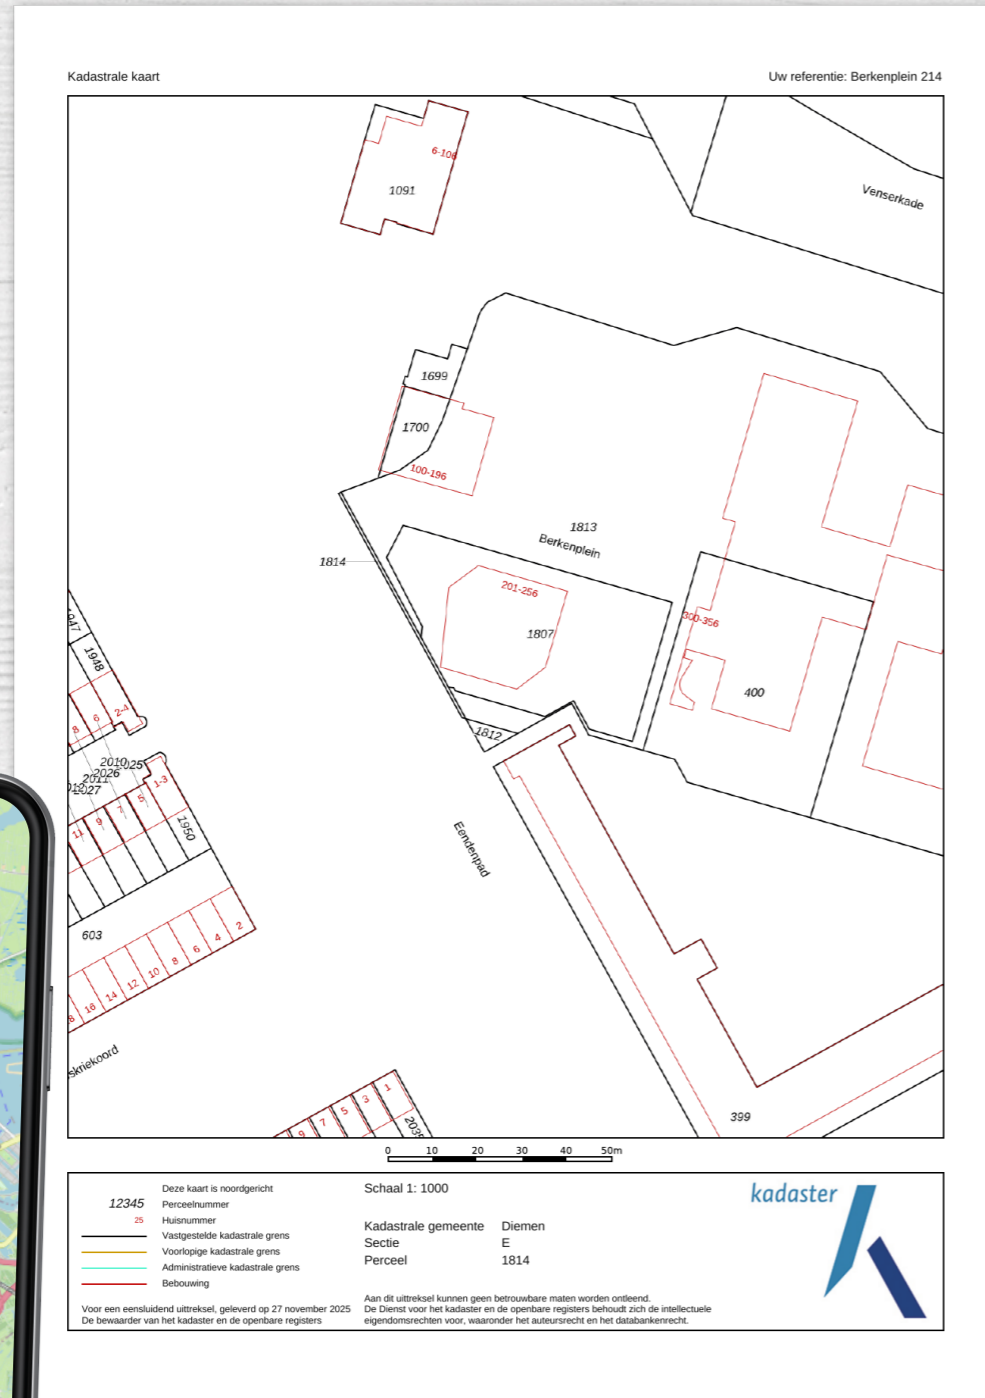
Kadastrale kaart

Uw referentie: Berkenplein 214

6-106
1091
Venserkade
1699
1700
100-196
1813
Berkenplein
1814
201-256
1807
300-356
400
1947
1948
8
6
2-4
2010
2026
2011
2012
2027
25
1-3
5
7
9
11
1950
1812
Eendenpad
603
2
4
6
8
10
12
14
16
8
skriekoord
1
3
5
7
9
2039
399

0 10 20 30 40 50m

12345 Deze kaart is noordgericht
Perceelnummer
25 Huisnummer
Vastgestelde kadastrale grens
Voorlopige kadastrale grens
Administratieve kadastrale grens
Bebouwing

Voor een eensluidend uittreksel, geleverd op 27 november 2025
De bewaarder van het kadaster en de openbare registers

Schaal 1: 1000

Kadastrale gemeente Diemen
Sectie E
Perceel 1814

Aan dit uittreksel kunnen geen betrouwbare maten worden ontleend.
De Dienst voor het kadaster en de openbare registers behoudt zich de intellectuele eigendomsrechten voor, waaronder het auteursrecht en het databankenrecht.

kadaster